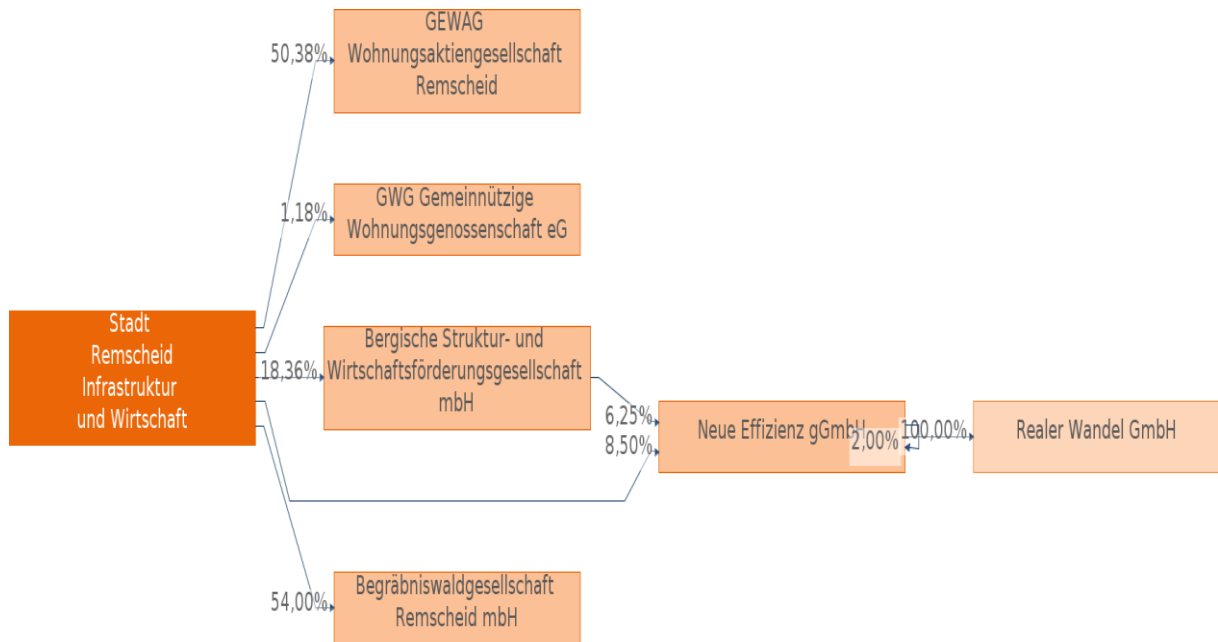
Stadt Remscheid Infrastruktur und Wirtschaft

50,38%

GEWAG Wohnungsaktiengesellschaft Remscheid

1,18%

GWG Gemeinnützige Wohnungsgenossenschaft eG

18,36%

Bergische Struktur- und Wirtschaftsförderungsgesellschaft mbH

6,25%

8,50%

Neue Effizienz gGmbH

2,00%

100,00%

Realer Wandel GmbH

54,00%

Begräbniswaldgesellschaft Remscheid mbH